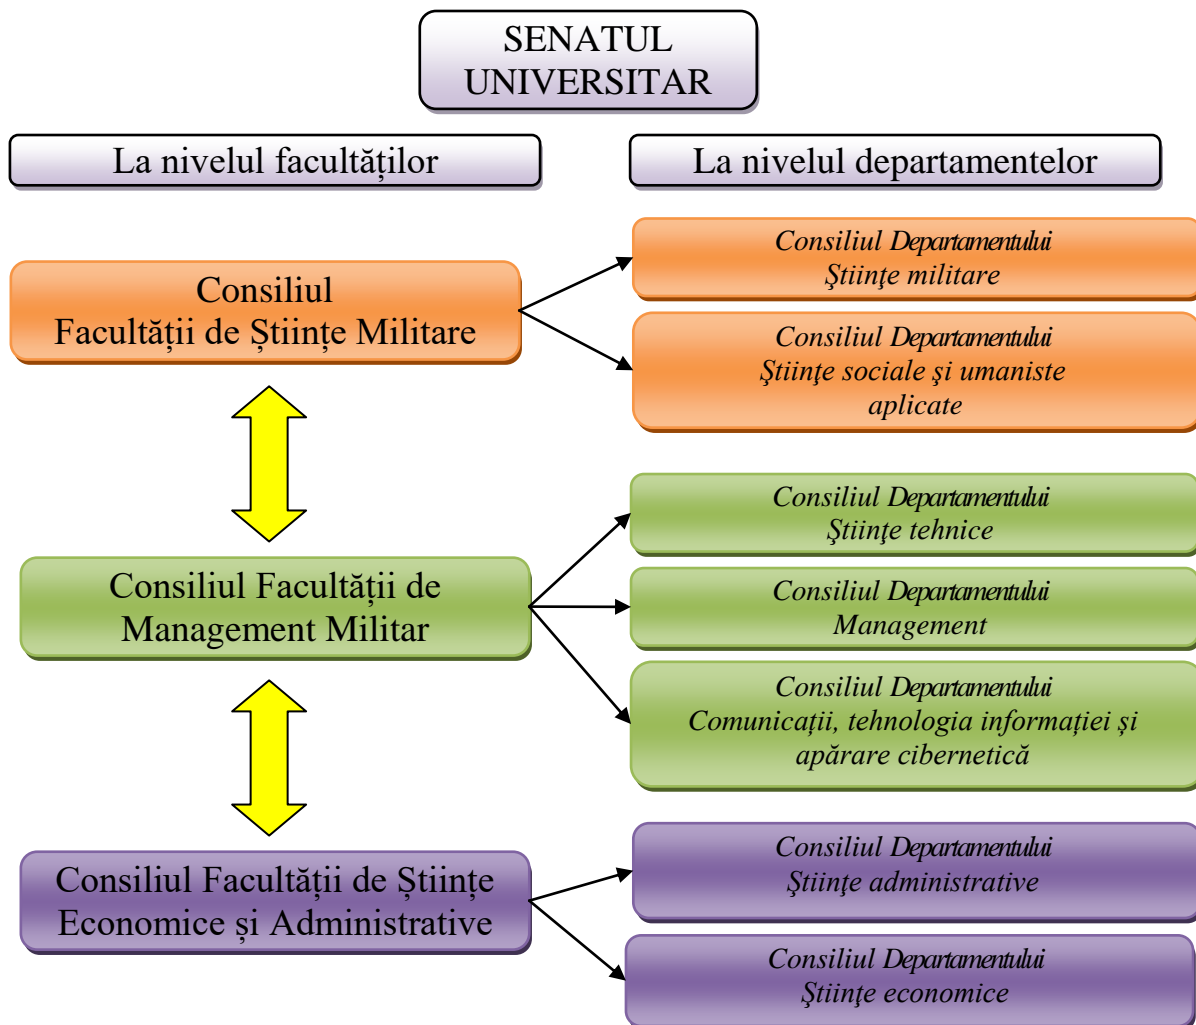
SENATUL UNIVERSITAR

La nivelul facultăților

La nivelul departamentelor

Consiliul Facultății de Științe Militare

Consiliul Departamentului Ştiinţe militare

Consiliul Departamentului Ştiinţe sociale şi umaniste aplicate

Consiliul Facultății de Management Militar

Consiliul Departamentului Ştiinţe tehnice

Consiliul Departamentului Management

Consiliul Departamentului Comunicații, tehnologia informației și apărare cibernetică

Consiliul Facultății de Științe Economice și Administrative

Consiliul Departamentului Ştiinţe administrative

Consiliul Departamentului Ştiinţe economice